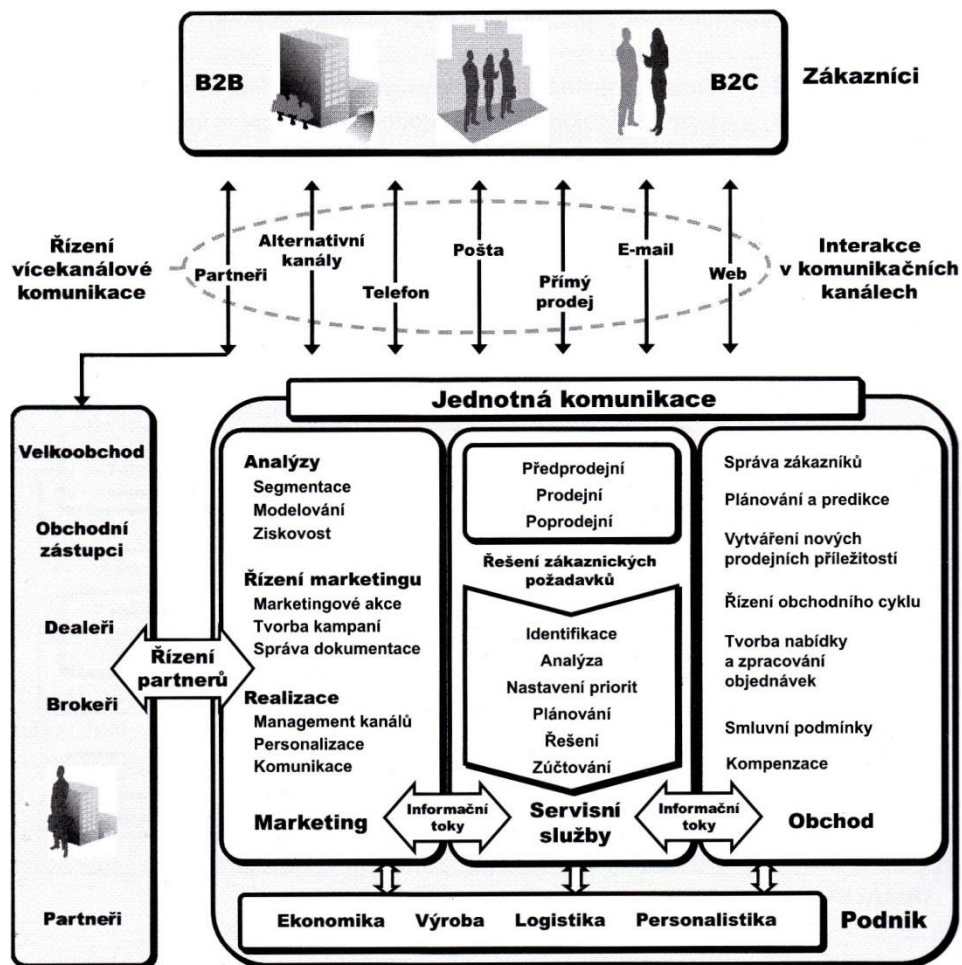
B2B

B2C

Zákazníci

Řízení vícekanálové komunikace

Partneři

Alternativní kanály

Telefon

Pošta

Přímý prodej

E-mail

Web

Interakce v komunikačních kanálech

Jednotná komunikace

Velkoobchod

Obchodní zástupci

Dealeři

Brokeři

Partneři

Řízení partnerů

Analýzy
Segmentace
Modelování
Ziskovost

Řízení marketingu
Marketingové akce
Tvorba kampaní
Správa dokumentace

Realizace
Management kanálů
Personalizace
Komunikace

Marketing

Předprodejní
Prodejní
Poprodejní

Řešení zákaznických požadavků

Identifikace
Analýza
Nastavení priorit
Plánování
Řešení
Zúčtování

Servisní služby

Správa zákazníků

Plánování a predikce

Vytváření nových prodejních příležitostí

Řízení obchodního cyklu

Tvorba nabídky a zpracování objednávek

Smluvní podmínky

Kompenzace

Obchod

Informační toky

Informační toky

Ekonomika Výroba Logistika Personalistika

Podnik